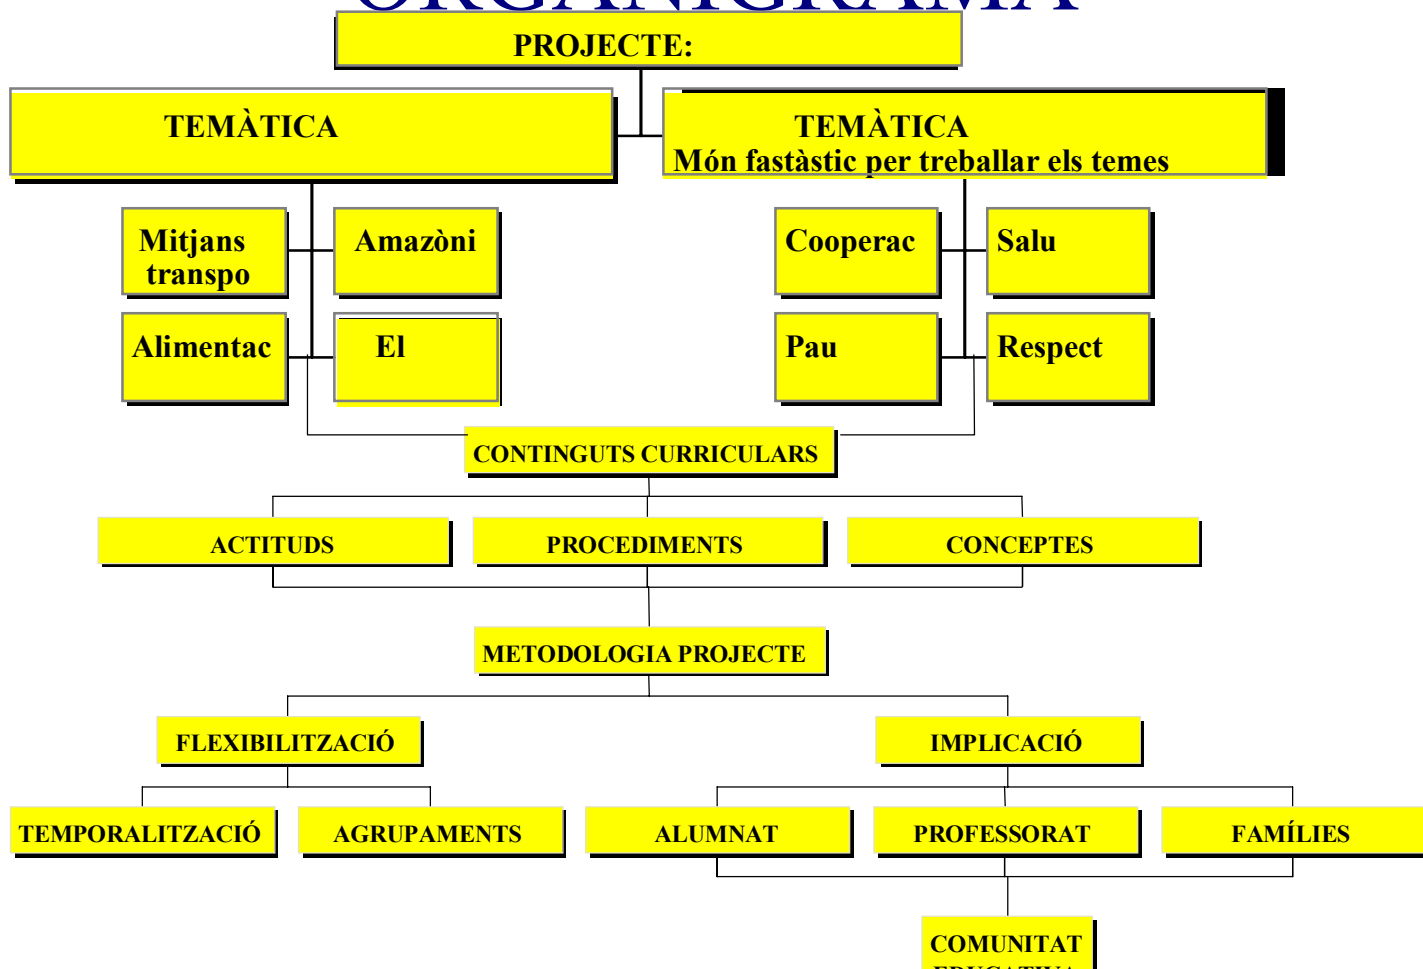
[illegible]

PROJECTE:

TEMÀTICA

TEMÀTICA
Món fastàstic per treballar els temes

Mitjans transpo

Amazòni

Alimentac

El

Cooperac

Salu

Pau

Respect

CONTINGUTS CURRICULARS

ACTITUDS

PROCEDIMENTS

CONCEPTES

METODOLOGIA PROJECTE

FLEXIBILITZACIÓ

IMPLICACIÓ

TEMPORALITZACIÓ

AGRUPAMENTS

ALUMNAT

PROFESSORAT

FAMÍLIES

COMUNITAT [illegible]